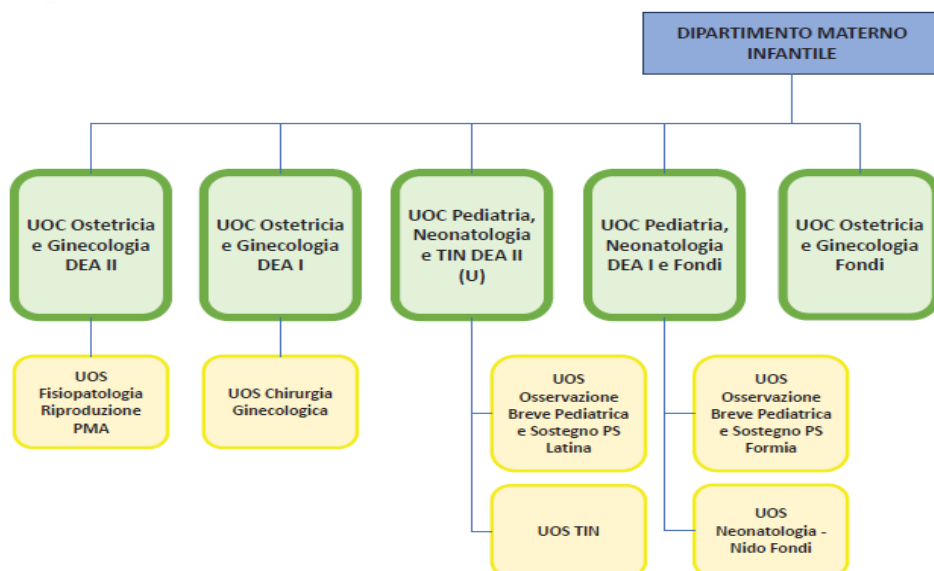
DIPARTIMENTO MATERNO INFANTILE

UOC Ostetricia e Ginecologia DEA II

UOS Fisiopatologia Riproduzione PMA

UOC Ostetricia e Ginecologia DEA I

UOS Chirurgia Ginecologica

UOC Pediatria, Neonatologia e TIN DEA II (U)

UOS Osservazione Breve Pediatrica e Sostegno PS Latina

UOS TIN

UOC Pediatria, Neonatologia DEA I e Fondi

UOS Osservazione Breve Pediatrica e Sostegno PS Formia

UOS Neonatologia - Nido Fondi

UOC Ostetricia e Ginecologia Fondi